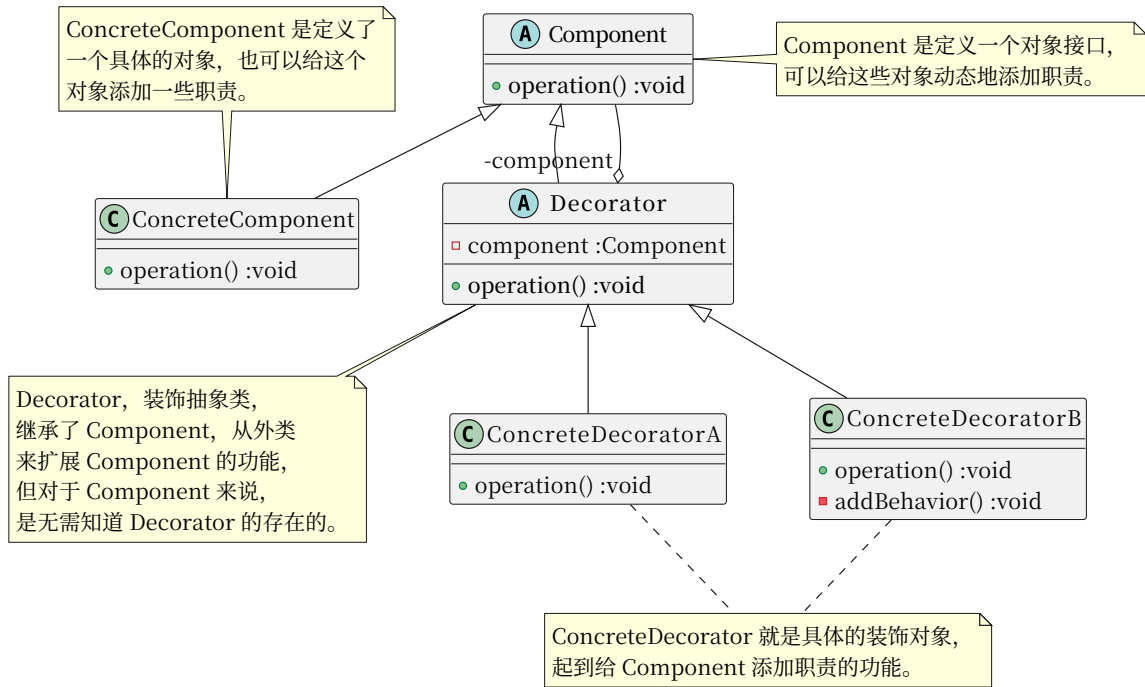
ConcreteComponent 是定义了一个具体的对象，也可以给这个对象添加一些职责。

A Component

operation() :void

Component 是定义一个对象接口，可以给这些对象动态地添加职责。

-component

C ConcreteComponent

operation() :void

A Decorator

component :Component

operation() :void

Decorator，装饰抽象类，继承了 Component，从外类来扩展 Component 的功能，但对于 Component 来说，是无需知道 Decorator 的存在的。

C ConcreteDecoratorA

operation() :void

C ConcreteDecoratorB

operation() :void

addBehavior() :void

ConcreteDecorator 就是具体的装饰对象，起到给 Component 添加职责的功能。